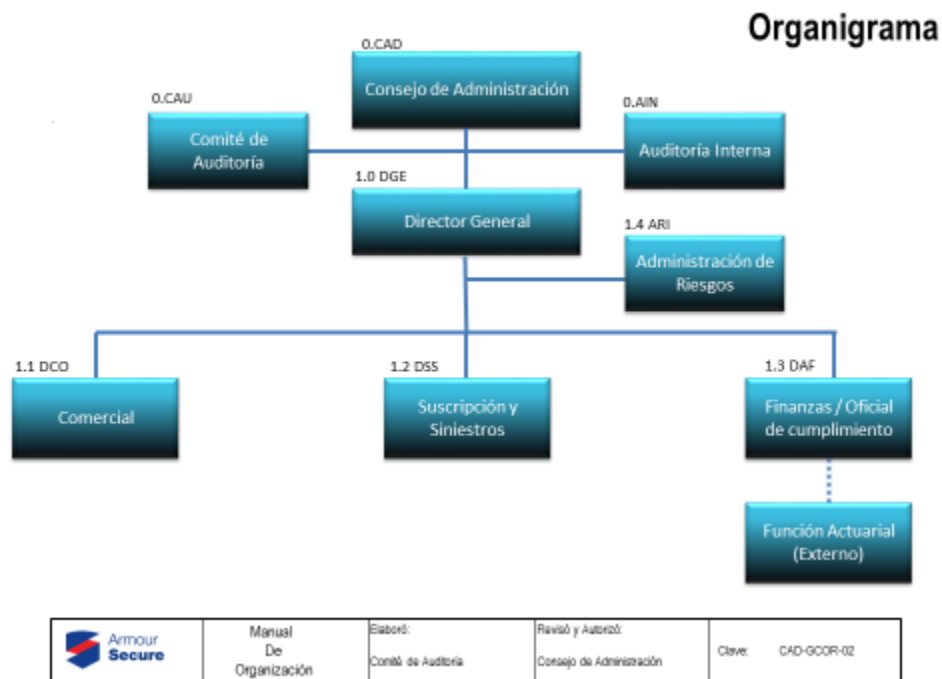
Organigrama

0.CAD
Consejo de Administración

0.CAU
Comité de Auditoría

0.AIN
Auditoría Interna

1.0 DGE
Director General

1.4 ARI
Administración de Riesgos

1.1 DCO
Comercial

1.2 DSS
Suscripción y Siniestros

1.3 DAF
Finanzas / Oficial de cumplimiento

Función Actuarial (Externo)

| Armour Secure | Manual De Organización | Elaboró: Comité de Auditoría | Revisó y Autorizó: Consejo de Administración | Clave: CAD-GCOR-02 |
|---|---|---|---|---|